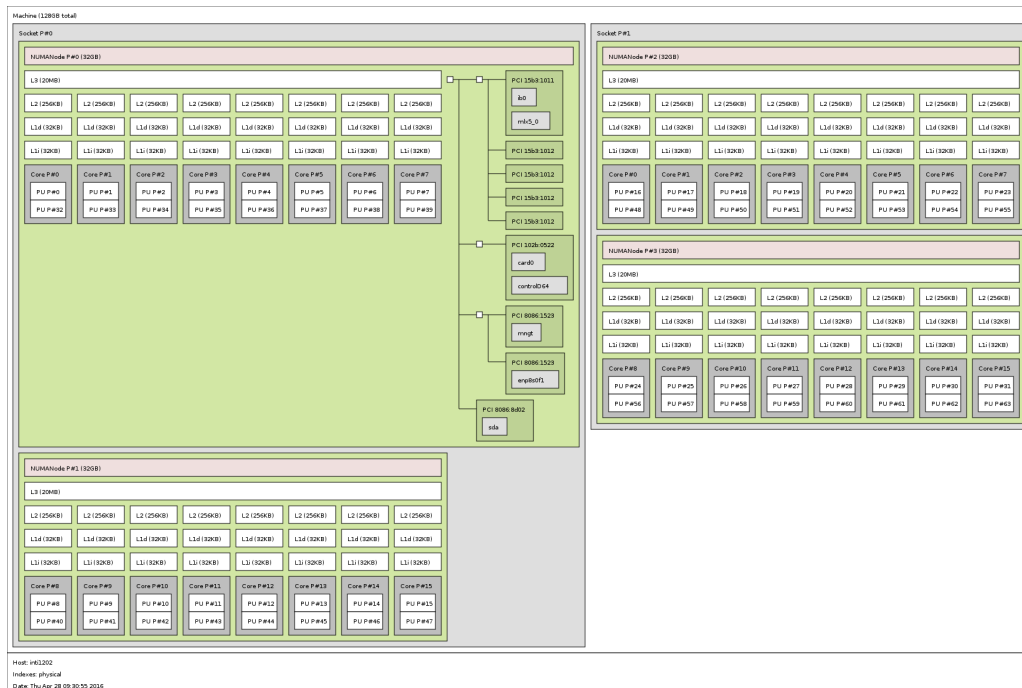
Machine (128GB total)

Socket P#0

NUMANode P#0 (32GB)

L3 (20MB)

L2 (256KB) L2 (256KB) L2 (256KB) L2 (256KB) L2 (256KB) L2 (256KB) L2 (256KB) L2 (256KB)

L1d (32KB) L1d (32KB) L1d (32KB) L1d (32KB) L1d (32KB) L1d (32KB) L1d (32KB) L1d (32KB)

L1i (32KB) L1i (32KB) L1i (32KB) L1i (32KB) L1i (32KB) L1i (32KB) L1i (32KB) L1i (32KB)

Core P#0 PU P#0 PU P#32
Core P#1 PU P#1 PU P#33
Core P#2 PU P#2 PU P#34
Core P#3 PU P#3 PU P#35
Core P#4 PU P#4 PU P#36
Core P#5 PU P#5 PU P#37
Core P#6 PU P#6 PU P#38
Core P#7 PU P#7 PU P#39

PCI 15b3:1011
ib0
mlx5_0

PCI 15b3:1012

PCI 15b3:1012

PCI 15b3:1012

PCI 15b3:1012

PCI 102b:0522
card0
controlD64

PCI 8086:1523
mngt

PCI 8086:1523
enp8s0f1

PCI 8086:8d02
sda

NUMANode P#1 (32GB)

L3 (20MB)

L2 (256KB) L2 (256KB) L2 (256KB) L2 (256KB) L2 (256KB) L2 (256KB) L2 (256KB) L2 (256KB)

L1d (32KB) L1d (32KB) L1d (32KB) L1d (32KB) L1d (32KB) L1d (32KB) L1d (32KB) L1d (32KB)

L1i (32KB) L1i (32KB) L1i (32KB) L1i (32KB) L1i (32KB) L1i (32KB) L1i (32KB) L1i (32KB)

Core P#8 PU P#8 PU P#40
Core P#9 PU P#9 PU P#41
Core P#10 PU P#10 PU P#42
Core P#11 PU P#11 PU P#43
Core P#12 PU P#12 PU P#44
Core P#13 PU P#13 PU P#45
Core P#14 PU P#14 PU P#46
Core P#15 PU P#15 PU P#47

Socket P#1

NUMANode P#2 (32GB)

L3 (20MB)

L2 (256KB) L2 (256KB) L2 (256KB) L2 (256KB) L2 (256KB) L2 (256KB) L2 (256KB) L2 (256KB)

L1d (32KB) L1d (32KB) L1d (32KB) L1d (32KB) L1d (32KB) L1d (32KB) L1d (32KB) L1d (32KB)

L1i (32KB) L1i (32KB) L1i (32KB) L1i (32KB) L1i (32KB) L1i (32KB) L1i (32KB) L1i (32KB)

Core P#0 PU P#16 PU P#48
Core P#1 PU P#17 PU P#49
Core P#2 PU P#18 PU P#50
Core P#3 PU P#19 PU P#51
Core P#4 PU P#20 PU P#52
Core P#5 PU P#21 PU P#53
Core P#6 PU P#22 PU P#54
Core P#7 PU P#23 PU P#55

NUMANode P#3 (32GB)

L3 (20MB)

L2 (256KB) L2 (256KB) L2 (256KB) L2 (256KB) L2 (256KB) L2 (256KB) L2 (256KB) L2 (256KB)

L1d (32KB) L1d (32KB) L1d (32KB) L1d (32KB) L1d (32KB) L1d (32KB) L1d (32KB) L1d (32KB)

L1i (32KB) L1i (32KB) L1i (32KB) L1i (32KB) L1i (32KB) L1i (32KB) L1i (32KB) L1i (32KB)

Core P#8 PU P#24 PU P#56
Core P#9 PU P#25 PU P#57
Core P#10 PU P#26 PU P#58
Core P#11 PU P#27 PU P#59
Core P#12 PU P#28 PU P#60
Core P#13 PU P#29 PU P#61
Core P#14 PU P#30 PU P#62
Core P#15 PU P#31 PU P#63

Host: inti1202
Indexes: physical
Date: Thu Apr 28 09:30:55 2016